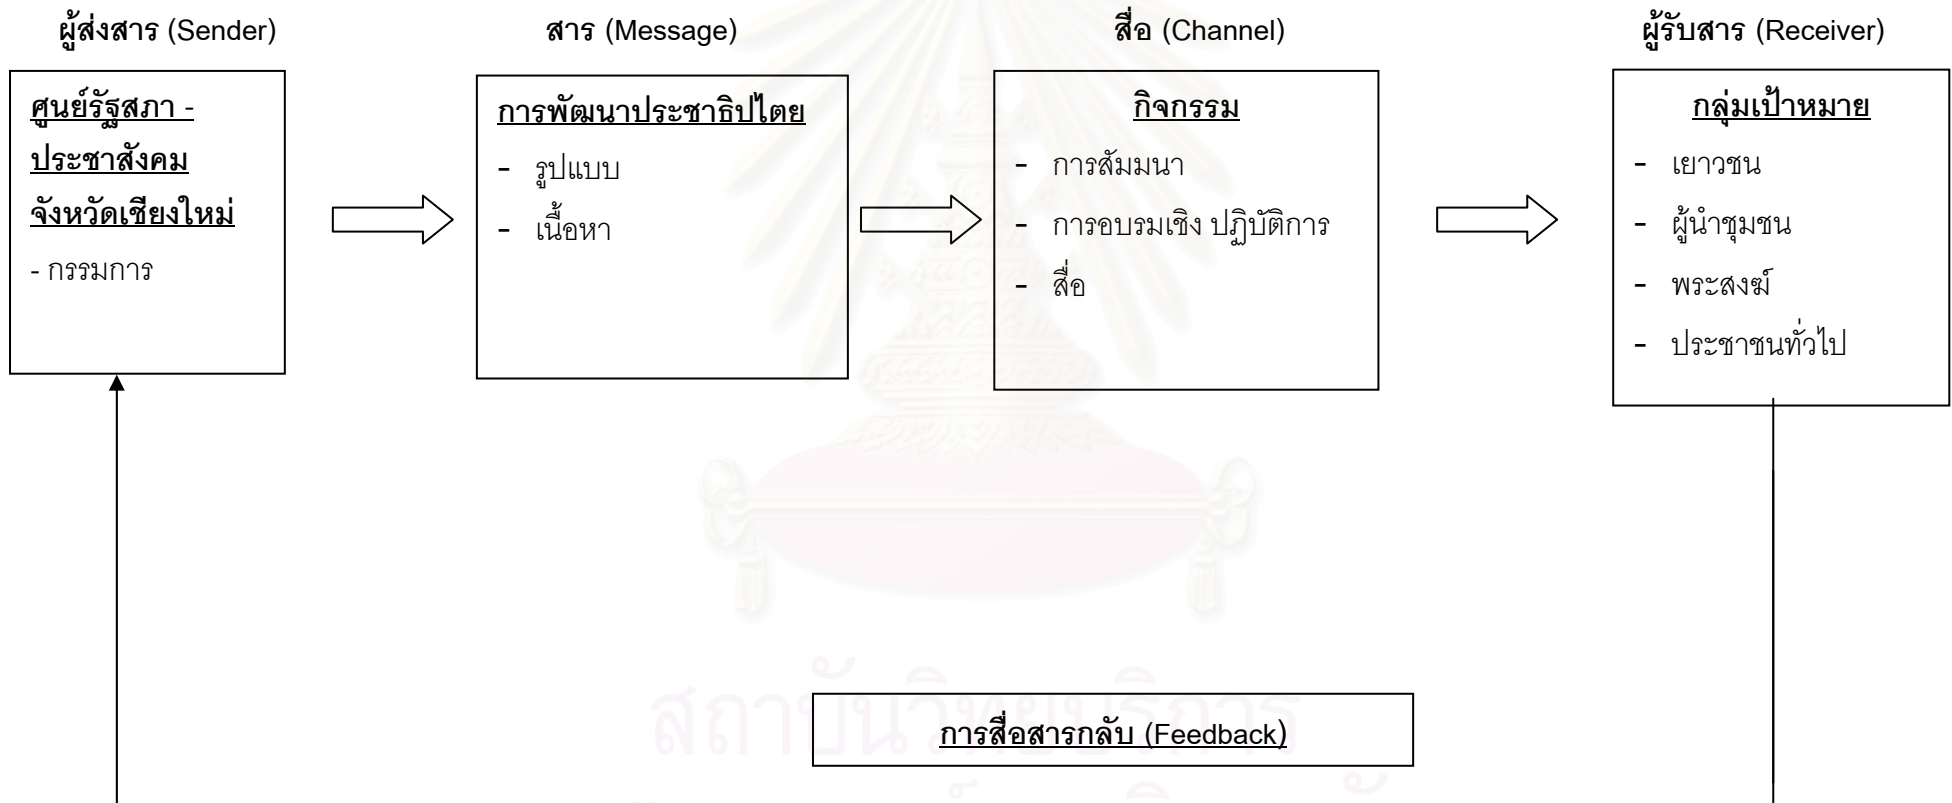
ผู้ส่งสาร (Sender)

สาร (Message)

สื่อ (Channel)

ผู้รับสาร (Receiver)

ศูนย์รัฐสภา - ประชาสังคม จังหวัดเชียงใหม่

- กรรมการ

การพัฒนาประชาธิปไตย

- รูปแบบ
- เนื้อหา

กิจกรรม

- การสัมมนา
- การอบรมเชิง ปฏิบัติการ
- สื่อ

กลุ่มเป้าหมาย

- เยาวชน
- ผู้นำชุมชน
- พระสงฆ์
- ประชาชนทั่วไป

การสื่อสารกลับ (Feedback)

สถาบันวิทยบริการ